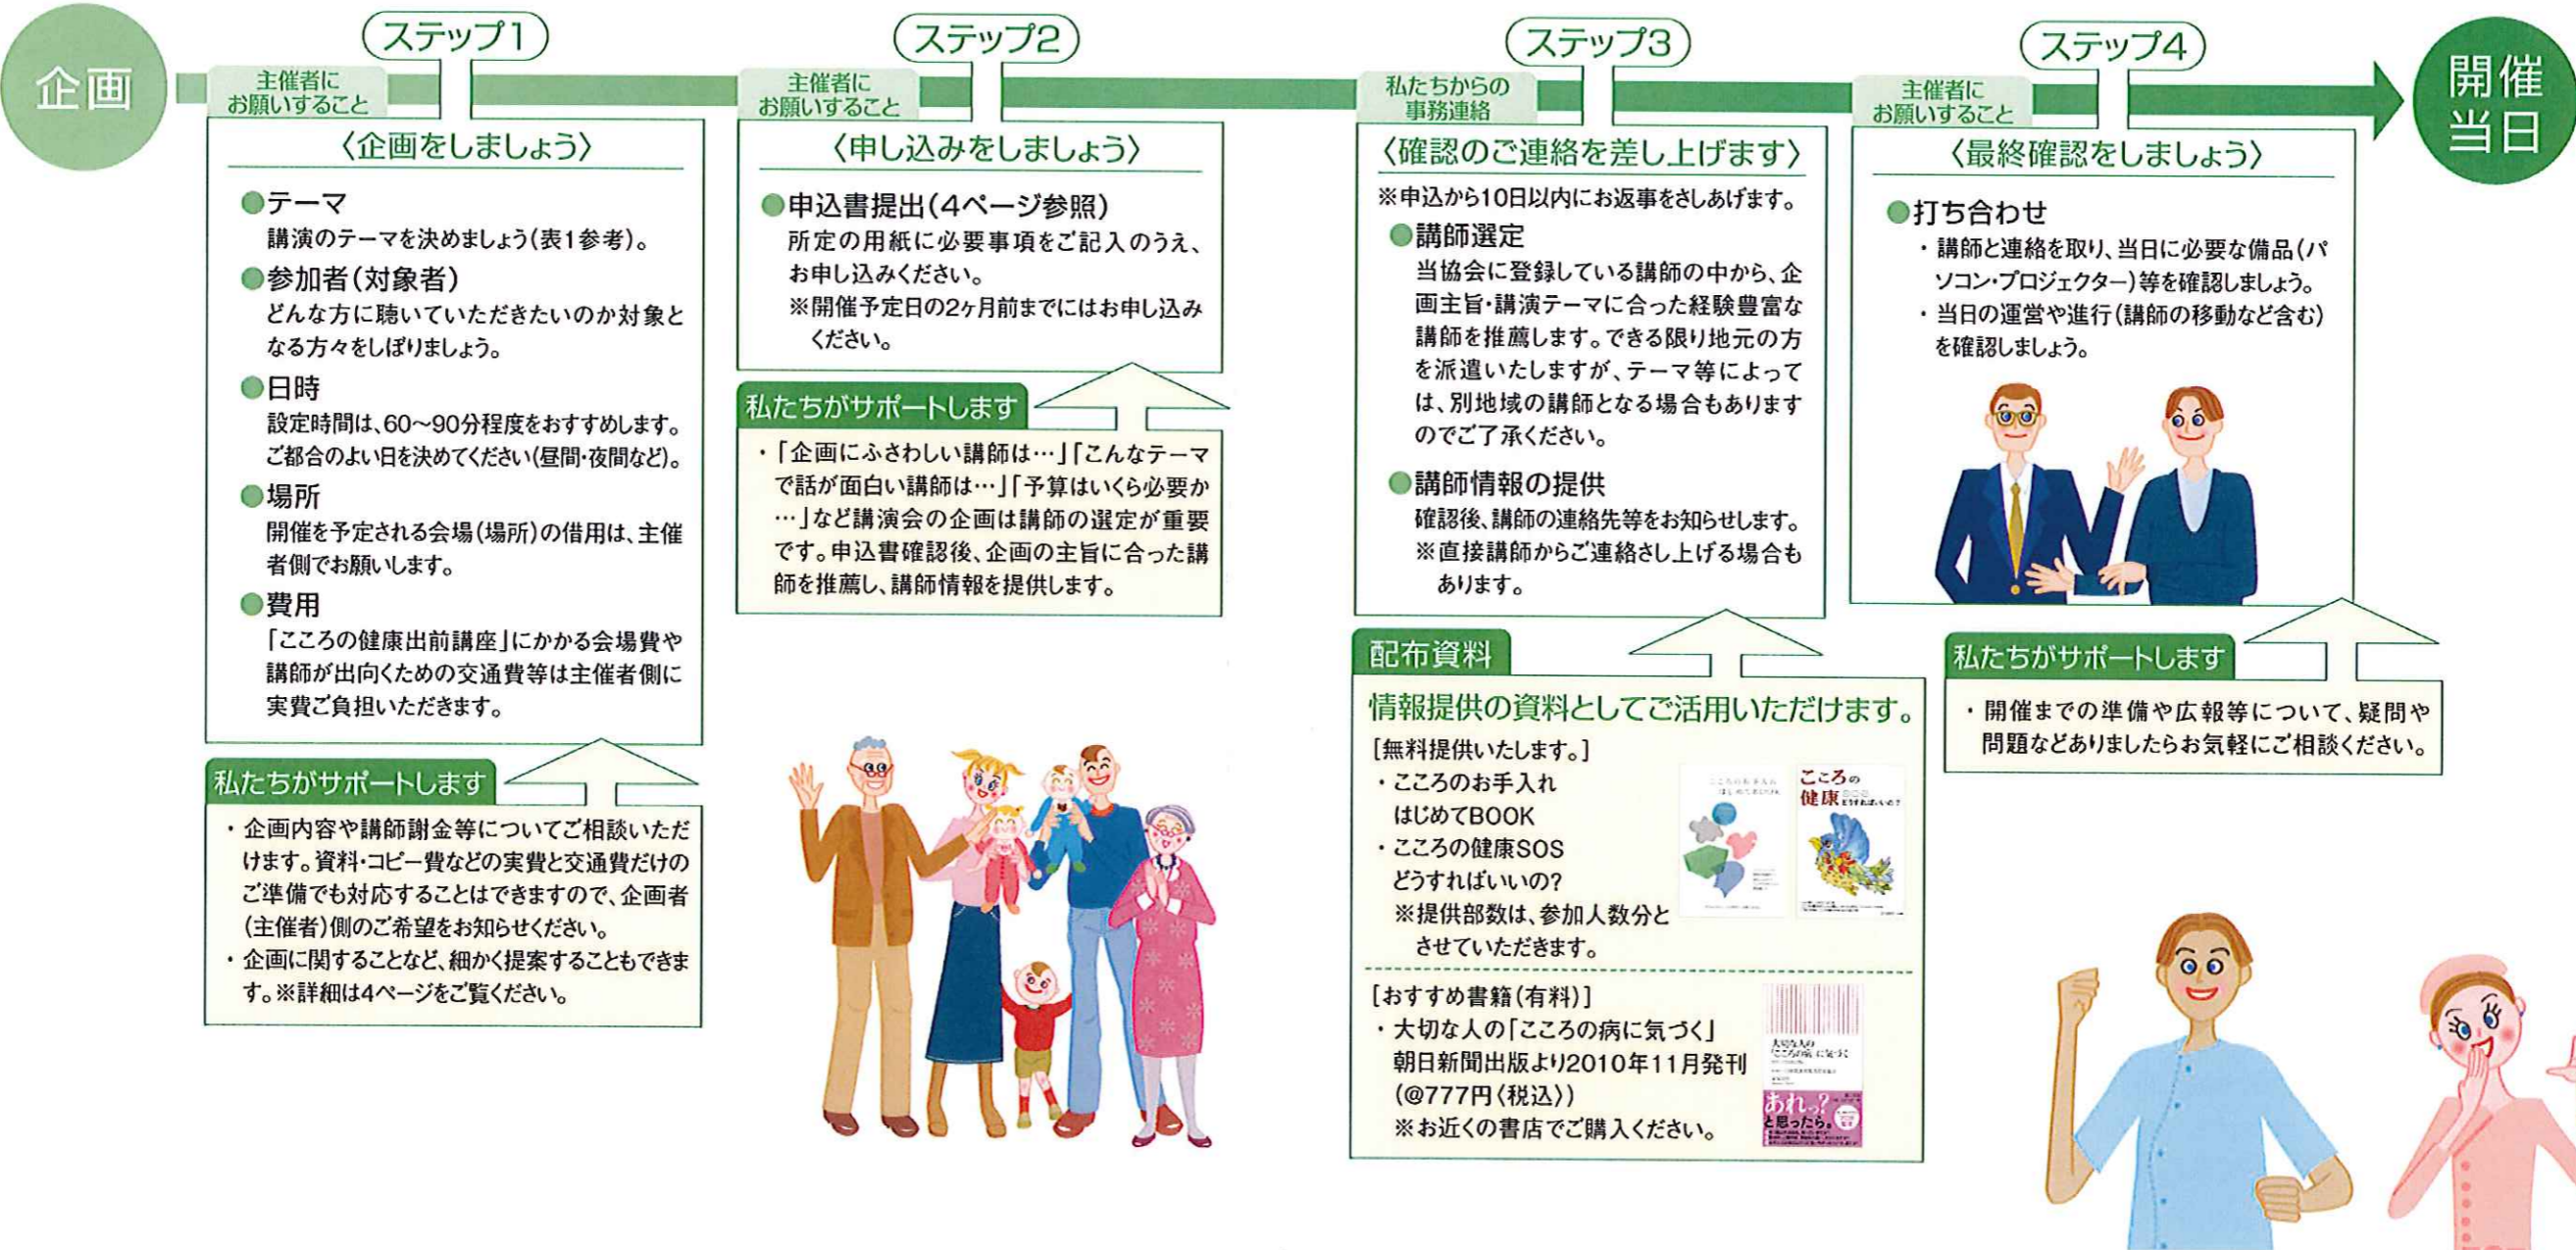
企画

ステップ1

主催者にお願いすること

〈企画をしましょう〉

●テーマ
講演のテーマを決めましょう(表1参考)。

●参加者(対象者)
どんな方に聴いていただきたいのか対象となる方々をしぼりましょう。

●日時
設定時間は、60～90分程度をおすすめします。ご都合のよい日を決めてください(昼間・夜間など)。

●場所
開催を予定される会場(場所)の借用は、主催者側でお願いします。

●費用
「こころの健康出前講座」にかかる会場費や講師が出向くための交通費等は主催者側に実費ご負担いただきます。

私たちがサポートします

・企画内容や講師謝金等についてご相談いただけます。資料・コピー費などの実費と交通費だけのご準備でも対応することはできますので、企画者(主催者)側のご希望をお知らせください。
・企画に関することなど、細かく提案することもできます。※詳細は4ページをご覧ください。

ステップ2

主催者にお願いすること

〈申し込みをしましょう〉

●申込書提出(4ページ参照)
所定の用紙に必要事項をご記入のうえ、お申し込みください。
※開催予定日の2ヶ月前まではお申し込みください。

私たちがサポートします

・「企画にふさわしい講師は…」「こんなテーマで話が面白い講師は…」「予算はいくら必要か…」など講演会の企画は講師の選定が重要です。申込書確認後、企画の主旨に合った講師を推薦し、講師情報を提供します。

ステップ3

私たちからの事務連絡

〈確認のご連絡を差し上げます〉

※申込から10日以内にお返事をさしあげます。

●講師選定
当協会に登録している講師の中から、企画主旨・講演テーマに合った経験豊富な講師を推薦します。できる限り地元の方を派遣いたしますが、テーマ等によっては、別地域の講師となる場合もありますのでご了承ください。

●講師情報の提供
確認後、講師の連絡先等をお知らせします。
※直接講師からご連絡さし上げる場合もあります。

配布資料

情報提供の資料としてご活用いただけます。

[無料提供いたします。]
・こころのお手入れ はじめてBOOK
・こころの健康SOS どうすればいいの?
※提供部数は、参加人数分とさせていただきます。

こころの健康SOS

[おすすめ書籍(有料)]
・大切な人の「こころの病に気づく」
朝日新聞出版より2010年11月発刊
(@777円〈税込〉)
※お近くの書店でご購入ください。

大切な人の「こころの病」に気づく
あれっ?と思ったら。

ステップ4

主催者にお願いすること

〈最終確認をしましょう〉

●打ち合わせ
・講師と連絡を取り、当日に必要な備品(パソコン・プロジェクター)等を確認しましょう。
・当日の運営や進行(講師の移動など含む)を確認しましょう。

私たちがサポートします

・開催までの準備や広報等について、疑問や問題などありましたらお気軽にご相談ください。

開催当日